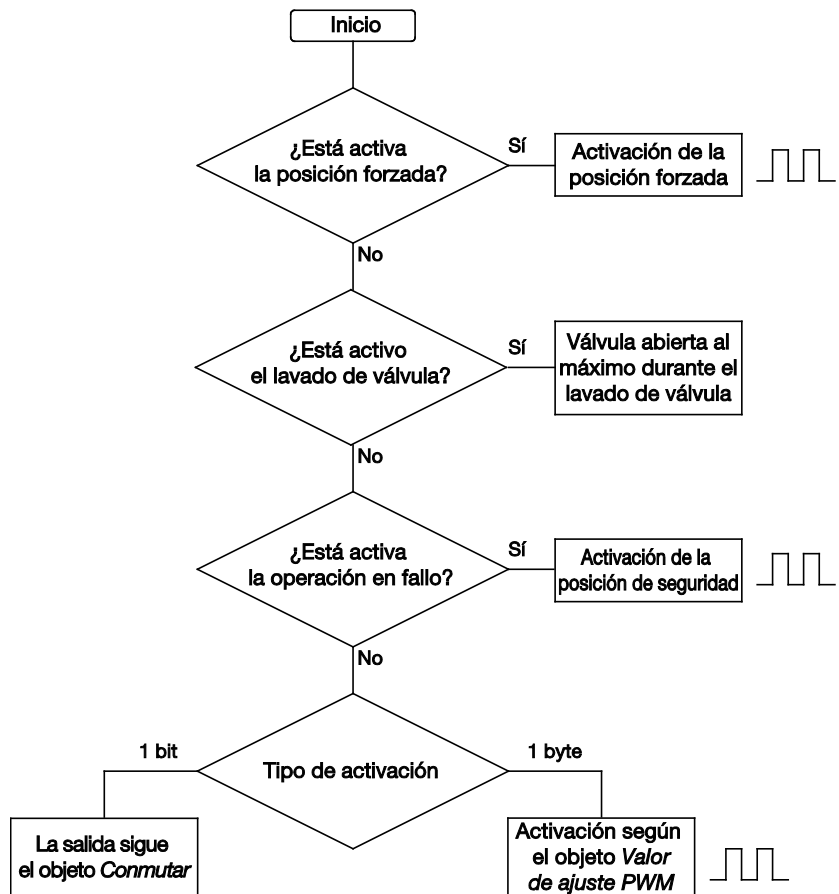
Inicio

¿Está activa la posición forzada?

Sí

Activación de la posición forzada

No

¿Está activo el lavado de válvula?

Sí

Válvula abierta al máximo durante el lavado de válvula

No

¿Está activa la operación en fallo?

Sí

Activación de la posición de seguridad

No

1 bit

Tipo de activación

1 byte

La salida sigue el objeto *Conmutar*

Activación según el objeto *Valor de ajuste PWM*